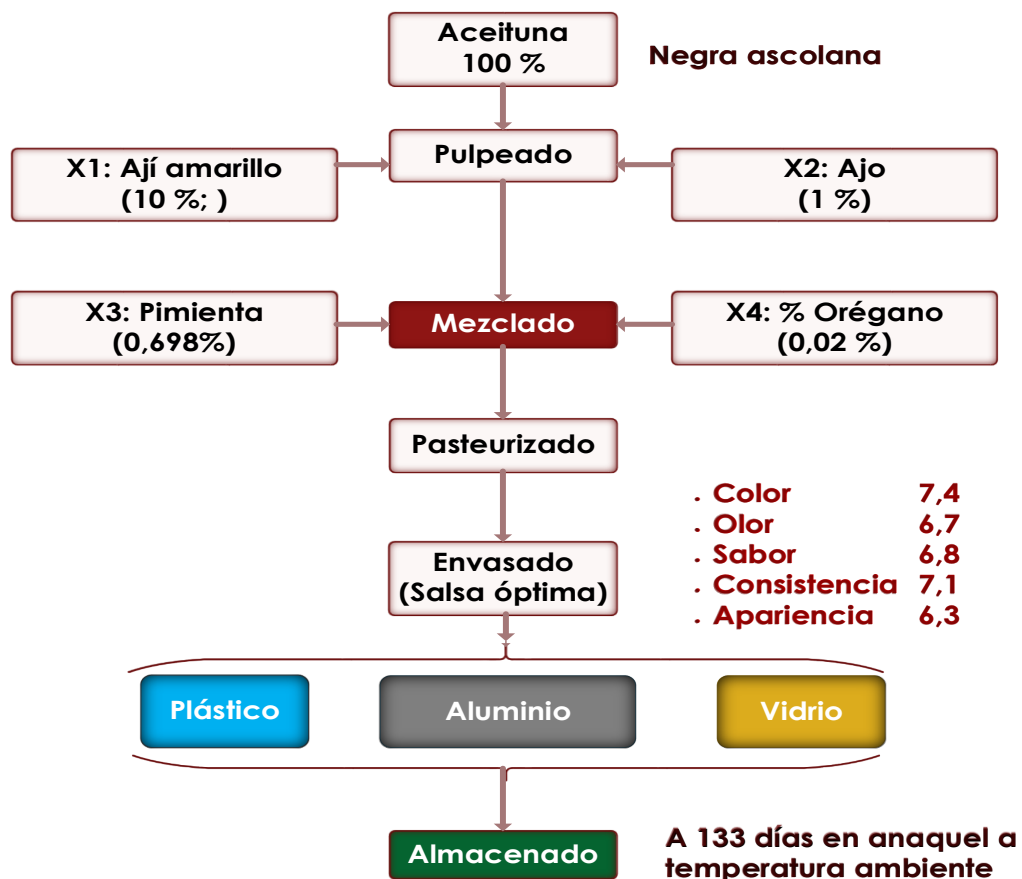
Aceituna
100 %

Negra ascolana

X1: Ají amarillo
(10 %; )

Pulpeado

X2: Ajo
(1 %)

X3: Pimienta
(0,698%)

Mezclado

X4: % Orégano
(0,02 %)

Pasteurizado

- Color 7,4
- Olor 6,7
- Sabor 6,8
- Consistencia 7,1
- Apariencia 6,3

Envasado
(Salsa óptima)

Plástico

Aluminio

Vidrio

Almacenado

A 133 días en anaquel a temperatura ambiente